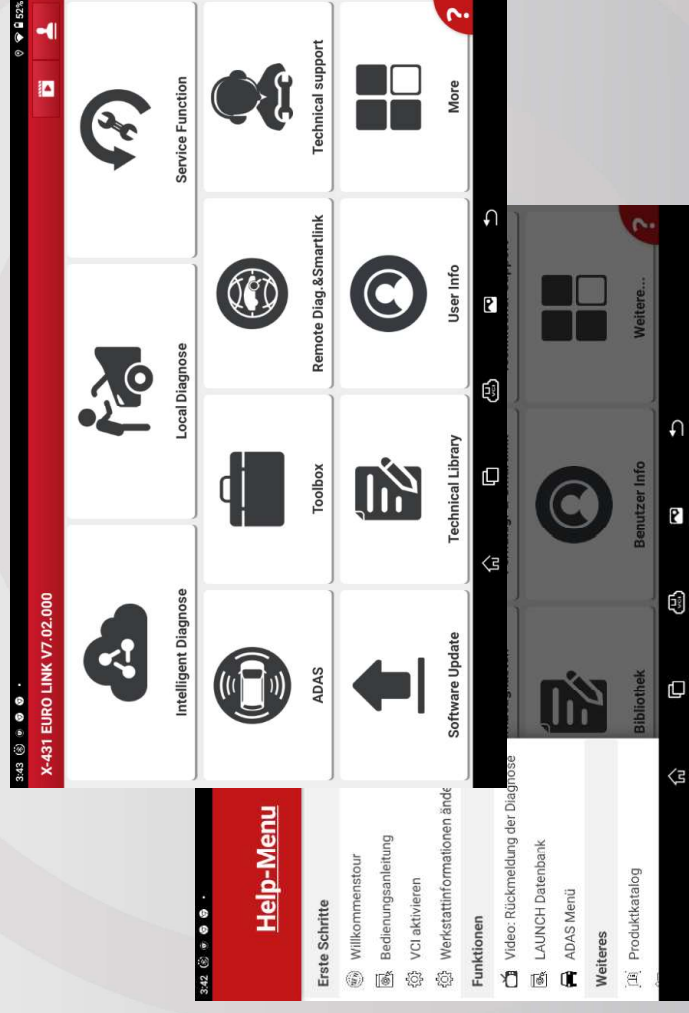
3:43

52%

X-431 EURO LINK V7.02.000

Intelligent Diagnose

Local Diagnose

Service Function

ADAS

Toolbox

Remote Diag.&Smartlink

Technical support

Software Update

Technical Library

User Info

More

3:42

Help-Menu

Erste Schritte

Willkommenstour

Bedienungsanleitung

VCI aktivieren

Werkstattinformationen ände

Funktionen

Video: Rückmeldung der Diagnose

LAUNCH Datenbank

ADAS Menü

Weiteres

Produktkatalog

Bibliothek

Benutzer Info

Weitere...